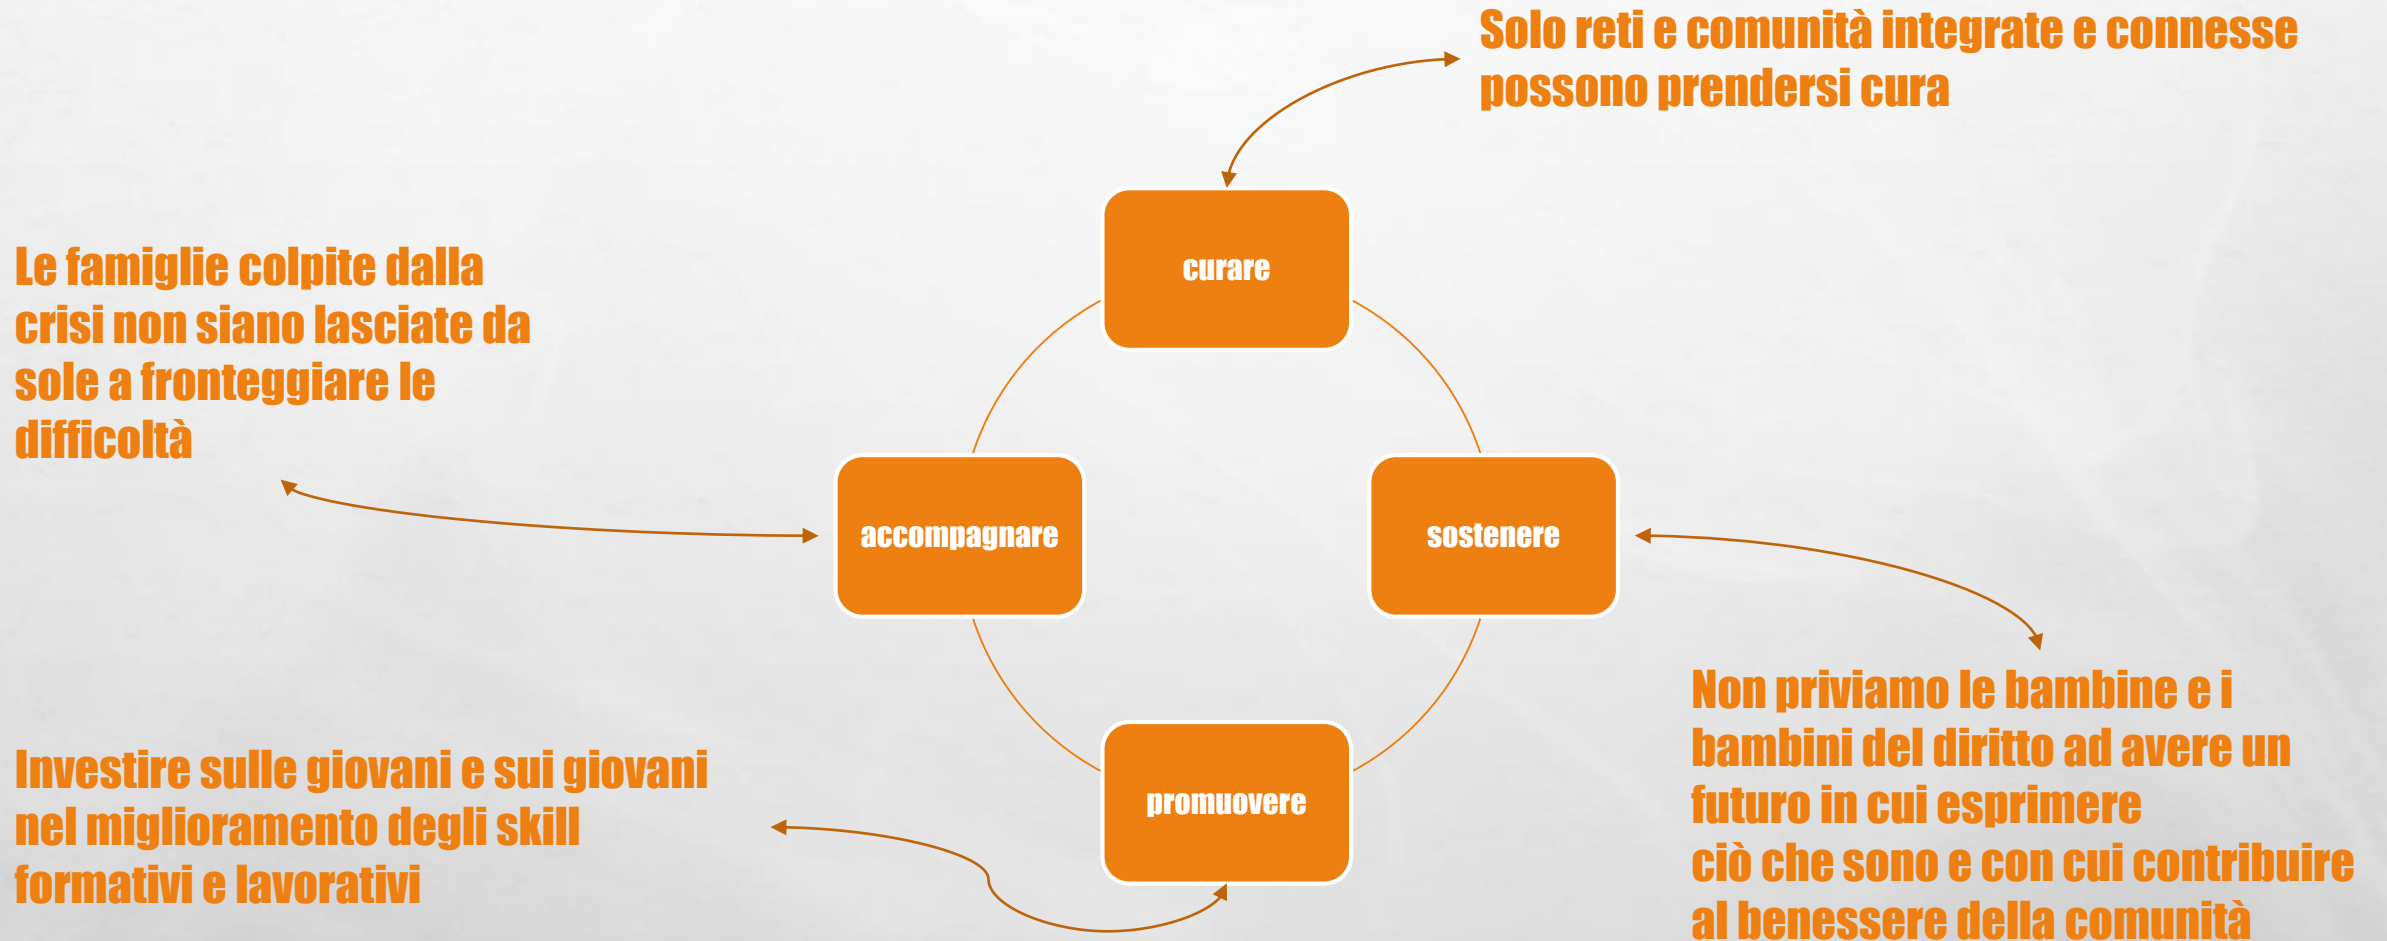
Solo reti e comunità integrate e connesse possono prendersi cura

Le famiglie colpite dalla crisi non siano lasciate da sole a fronteggiare le difficoltà

curare

accompagnare

sostenere

promuovere

Non priviamo le bambine e i bambini del diritto ad avere un futuro in cui esprimere
ciò che sono e con cui contribuire al benessere della comunità

Investire sulle giovani e sui giovani nel miglioramento degli skill formativi e lavorativi